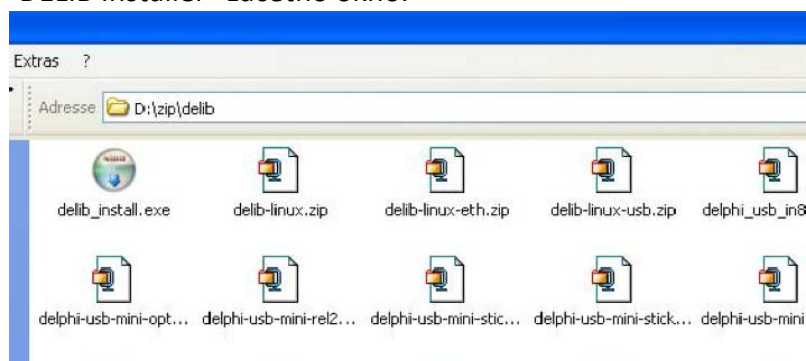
DELIB Installer "Lauscho online"

Extras ?

Adresse D:\zip\delib

delib_install.exe delib-linux.zip delib-linux-eth.zip delib-linux-usb.zip delphi_usb_in8

delphi-usb-mini-opt... delphi-usb-mini-rel2... delphi-usb-mini-stic... delphi-usb-mini-stick... delphi-usb-mini